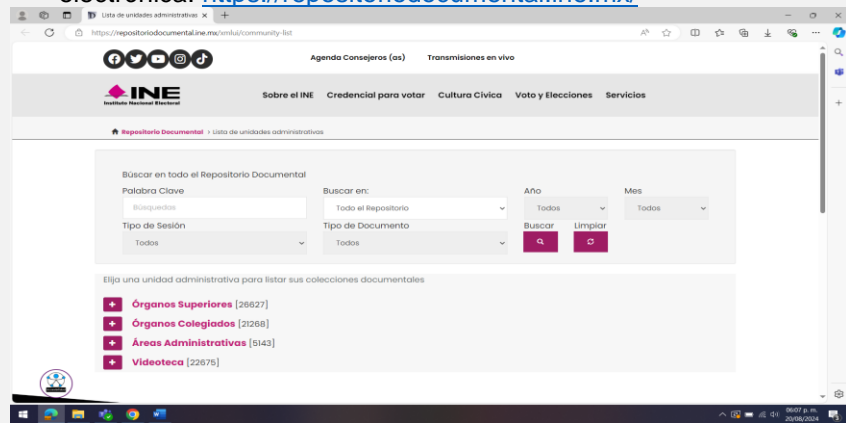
electrónica: https://repositoriodocumental.ine.mx

Lista de unidades administrativas ×

https://repositoriodocumental.ine.mx/xmlui/community-list

Agenda Consejeros (as) Transmisiones en vivo

INE
Instituto Nacional Electoral

Sobre el INE Credencial para votar Cultura Cívica Voto y Elecciones Servicios

Repositorio Documental › Lista de unidades administrativas

Buscar en todo el Repositorio Documental

Palabra Clave
Búsquedas

Buscar en:
Todo el Repositorio

Año
Todos

Mes
Todos

Tipo de Sesión
Todos

Tipo de Documento
Todos

Buscar

Limpiar

Elija una unidad administrativa para listar sus colecciones documentales

+ Órganos Superiores [26627]

+ Órganos Colegiados [21268]

+ Áreas Administrativas [5143]

+ Videoteca [22675]

06:07 p. m.
20/08/2024